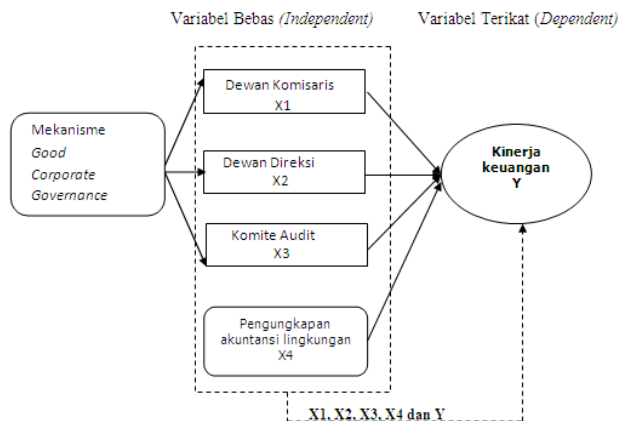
Variabel Bebas *(Independent)*

Variabel Terikat *(Dependent)*

Mekanisme *Good Corporate Governance*

Dewan Komisaris X1

Dewan Direksi X2

Komite Audit X3

Pengungkapan akuntansi lingkungan X4

**Kinerja keuangan Y**

**X1, X2, X3, X4 dan Y**